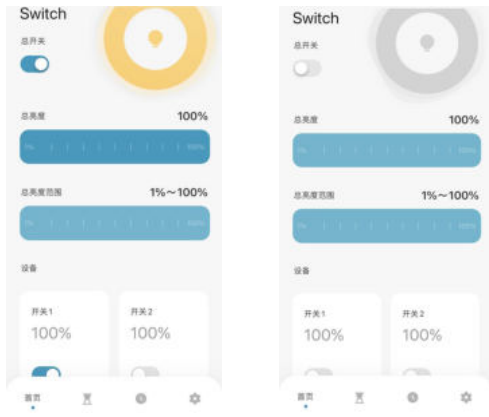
Switch

总开关

总亮度 100%

1% 100%

总亮度范围 1%～100%

1% 100%

设备

开关1
100%

开关2
100%

首页

Switch

总开关

总亮度 100%

1% 100%

总亮度范围 1%～100%

1% 100%

设备

开关1
100%

开关2
100%

首页